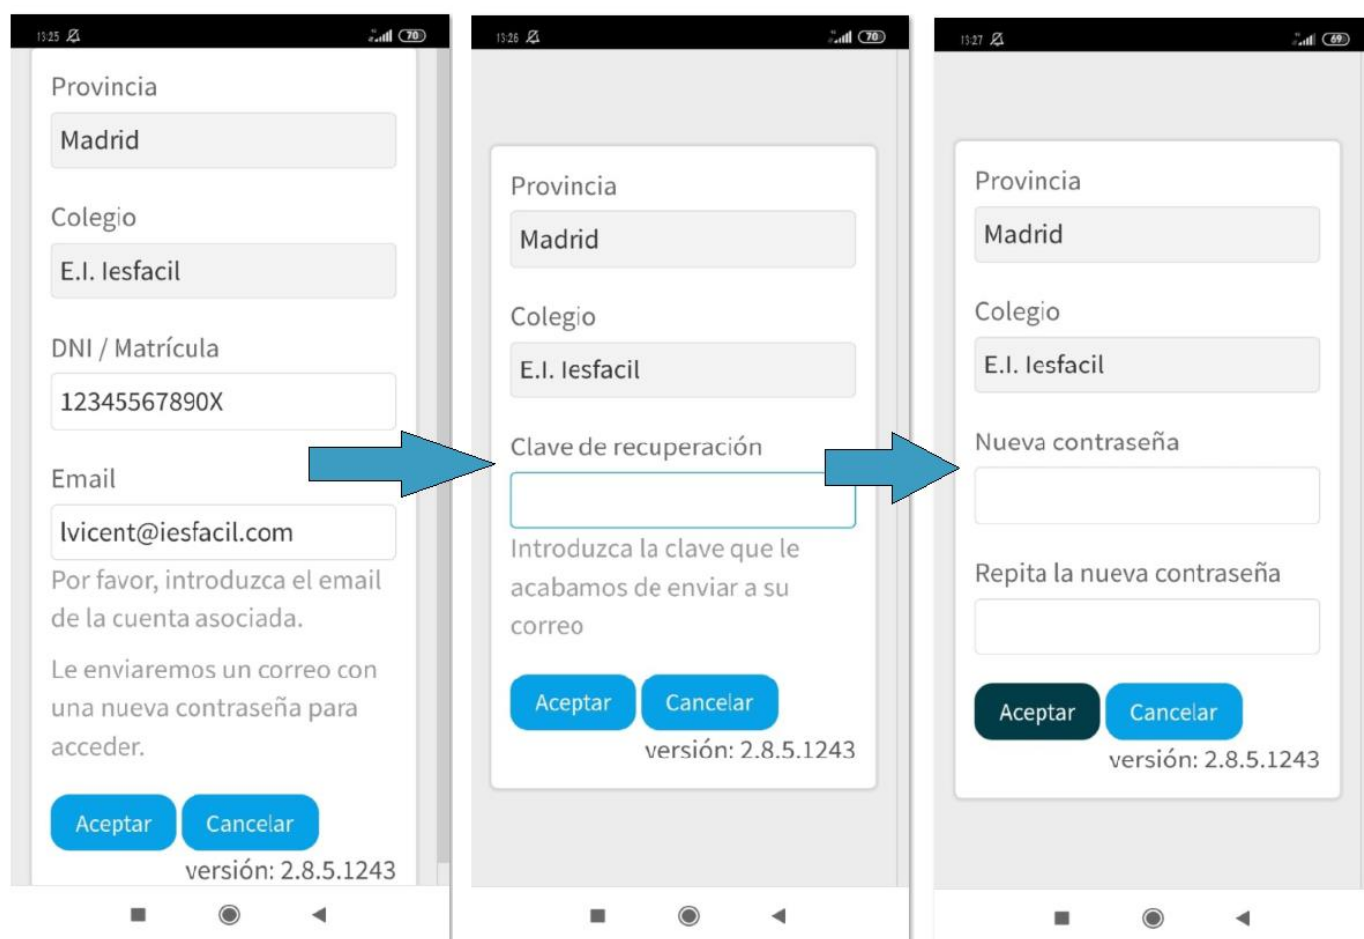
13:25 70

Provincia

Madrid

Colegio

E.I. Iesfacil

DNI / Matrícula

12345567890X

Email

lvicent@iesfacil.com

Por favor, introduzca el email de la cuenta asociada.

Le enviaremos un correo con una nueva contraseña para acceder.

Aceptar Cancelar

versión: 2.8.5.1243

13:26 70

Provincia

Madrid

Colegio

E.I. Iesfacil

Clave de recuperación

Introduzca la clave que le acabamos de enviar a su correo

Aceptar Cancelar

versión: 2.8.5.1243

13:27 69

Provincia

Madrid

Colegio

E.I. Iesfacil

Nueva contraseña

Repita la nueva contraseña

Aceptar Cancelar

versión: 2.8.5.1243